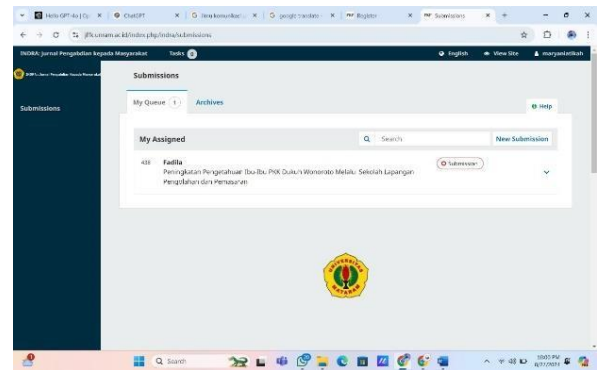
Hello GPT-4o | Cr × ChatGPT × Ilmu komunikasi × G google translate × Register × Submissions × +

jffk.unram.ac.id/index.php/indra/submissions

INDRA: Jurnal Pengabdian kepada Masyarakat Tasks 0 English View Site maryaniatikah

Submissions

Submissions

My Queue 1 Archives

Help

My Assigned

Search

New Submission

438 Fadila
Peningkatan Pengetahuan Ibu-Ibu PKK Dukuh Wonorato Melalui Sekolah Lapangan Pengolahan dan Pemasaran

Submission

Search

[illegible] PM
8/27/2024